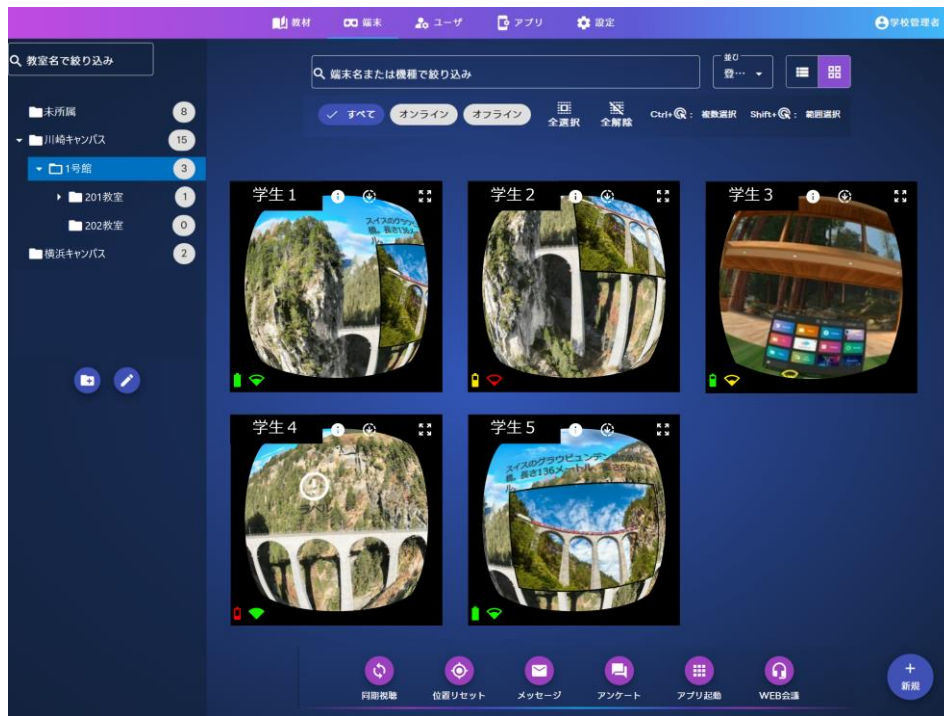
教材　端末　ユーザ　アプリ　設定　学校管理者

教室名で絞り込み

未所属 8
川崎キャンパス 15
1号館 3
201教室 1
202教室 0
横浜キャンパス 2

端末名または機種で絞り込み

並び
登…

すべて　オンライン　オフライン　全選択　全解除　Ctrl+ : 複数選択　Shift+ : 範囲選択

学生 1
スイスのグラウ 橋。長さ136メ

学生 2

学生 3

学生 4
ラベル

学生 5
スイスのグラウビュンデン 橋。長さ136メートル

同期視聴　位置リセット　メッセージ　アンケート　アプリ起動　WEB会議

新規